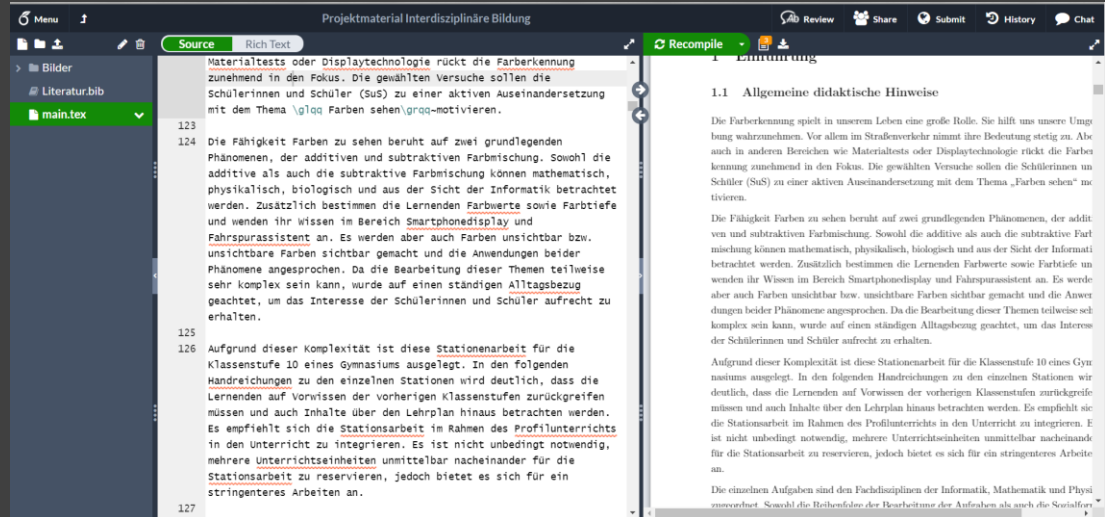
Menu

Projektmaterial Interdisziplinäre Bildung

Review Share Submit History Chat

Source Rich Text

Recompile

Bilder
Literatur.bib
main.tex

Materialtests oder Displaytechnologie rückt die Farberkennung zunehmend in den Fokus. Die gewählten Versuche sollen die Schülerinnen und Schüler (SuS) zu einer aktiven Auseinandersetzung mit dem Thema \glqq Farben sehen\grqq~motivieren.

123

124 Die Fähigkeit Farben zu sehen beruht auf zwei grundlegenden Phänomenen, der additiven und subtraktiven Farbmischung. Sowohl die additive als auch die subtraktive Farbmischung können mathematisch, physikalisch, biologisch und aus der Sicht der Informatik betrachtet werden. Zusätzlich bestimmen die Lernenden Farbwerte sowie Farbtiefe und wenden ihr Wissen im Bereich Smartphonedisplay und Fahrspurassistent an. Es werden aber auch Farben unsichtbar bzw. unsichtbare Farben sichtbar gemacht und die Anwendungen beider Phänomene angesprochen. Da die Bearbeitung dieser Themen teilweise sehr komplex sein kann, wurde auf einen ständigen Alltagsbezug geachtet, um das Interesse der Schülerinnen und Schüler aufrecht zu erhalten.

125

126 Aufgrund dieser Komplexität ist diese Stationenarbeit für die Klassenstufe 10 eines Gymnasiums ausgelegt. In den folgenden Handreichungen zu den einzelnen Stationen wird deutlich, dass die Lernenden auf Vorwissen der vorherigen Klassenstufen zurückgreifen müssen und auch Inhalte über den Lehrplan hinaus betrachten werden. Es empfiehlt sich die Stationsarbeit im Rahmen des Profilunterrichts in den Unterricht zu integrieren. Es ist nicht unbedingt notwendig, mehrere Unterrichtseinheiten unmittelbar nacheinander für die Stationsarbeit zu reservieren, jedoch bietet es sich für ein stringenteres Arbeiten an.

127

1 Einführung

1.1 Allgemeine didaktische Hinweise

Die Farberkennung spielt in unserem Leben eine große Rolle. Sie hilft uns unsere Umge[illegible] bung wahrzunehmen. Vor allem im Straßenverkehr nimmt ihre Bedeutung stetig zu. Abe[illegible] auch in anderen Bereichen wie Materialtests oder Displaytechnologie rückt die Farber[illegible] kennung zunehmend in den Fokus. Die gewählten Versuche sollen die Schülerinnen un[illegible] Schüler (SuS) zu einer aktiven Auseinandersetzung mit dem Thema „Farben sehen" mo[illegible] tivieren.

Die Fähigkeit Farben zu sehen beruht auf zwei grundlegenden Phänomenen, der addit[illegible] ven und subtraktiven Farbmischung. Sowohl die additive als auch die subtraktive Farb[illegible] mischung können mathematisch, physikalisch, biologisch und aus der Sicht der Informati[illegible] betrachtet werden. Zusätzlich bestimmen die Lernenden Farbwerte sowie Farbtiefe un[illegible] wenden ihr Wissen im Bereich Smartphonedisplay und Fahrspurassistent an. Es werde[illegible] aber auch Farben unsichtbar bzw. unsichtbare Farben sichtbar gemacht und die Anwen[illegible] dungen beider Phänomene angesprochen. Da die Bearbeitung dieser Themen teilweise seh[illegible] komplex sein kann, wurde auf einen ständigen Alltagsbezug geachtet, um das Interess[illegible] der Schülerinnen und Schüler aufrecht zu erhalten.

Aufgrund dieser Komplexität ist diese Stationenarbeit für die Klassenstufe 10 eines Gym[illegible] nasiums ausgelegt. In den folgenden Handreichungen zu den einzelnen Stationen wir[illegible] deutlich, dass die Lernenden auf Vorwissen der vorherigen Klassenstufen zurückgreife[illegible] müssen und auch Inhalte über den Lehrplan hinaus betrachten werden. Es empfiehlt sic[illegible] die Stationsarbeit im Rahmen des Profilunterrichts in den Unterricht zu integrieren. E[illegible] ist nicht unbedingt notwendig, mehrere Unterrichtseinheiten unmittelbar nacheinand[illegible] für die Stationsarbeit zu reservieren, jedoch bietet es sich für ein stringenteres Arbeite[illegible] an.

Die einzelnen Aufgaben sind den Fachdisziplinen der Informatik, Mathematik und Physi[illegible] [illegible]